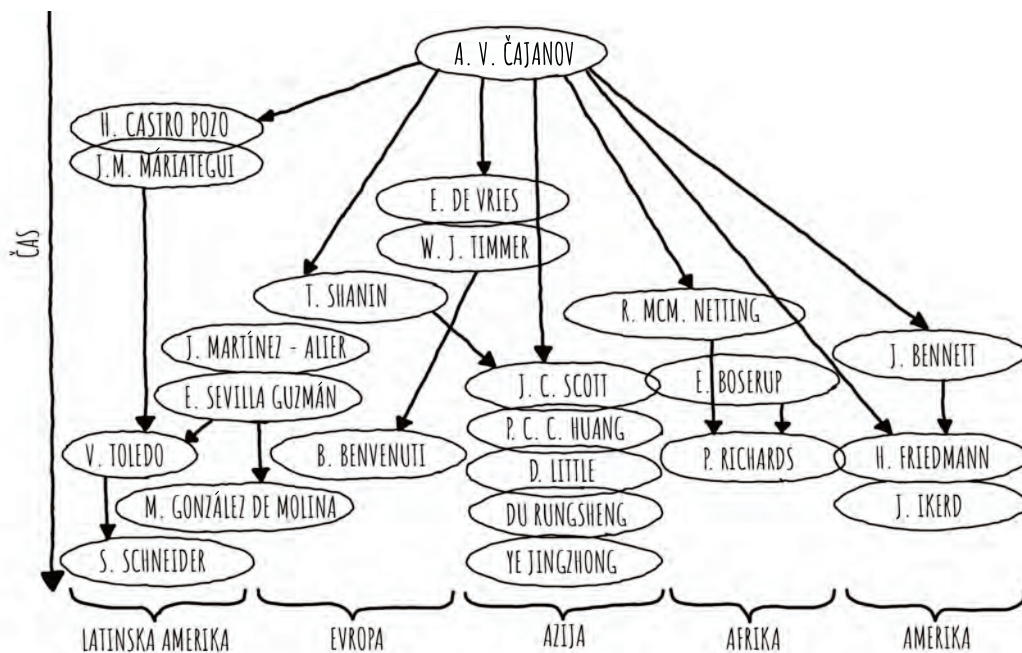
A. V. ČAJANOV

ČAS

H. CASTRO POZO
J.M. MÁRIATEGUI

E. DE VRIES
W. J. TIMMER

T. SHANIN

R. MCM. NETTING

J. BENNETT

J. MARTÍNEZ - ALIER
E. SEVILLA GUZMÁN

J. C. SCOTT
E. BOSERUP
P. C. C. HUANG

V. TOLEDO
B. BENVENUTI
D. LITTLE
P. RICHARDS
H. FRIEDMANN

M. GONZÁLEZ DE MOLINA
DU RUNGSHENG
J. IKERD

S. SCHNEIDER
YE JINGZHONG

LATINSKA AMERIKA
EVROPA
AZIJA
AFRIKA
AMERIKA